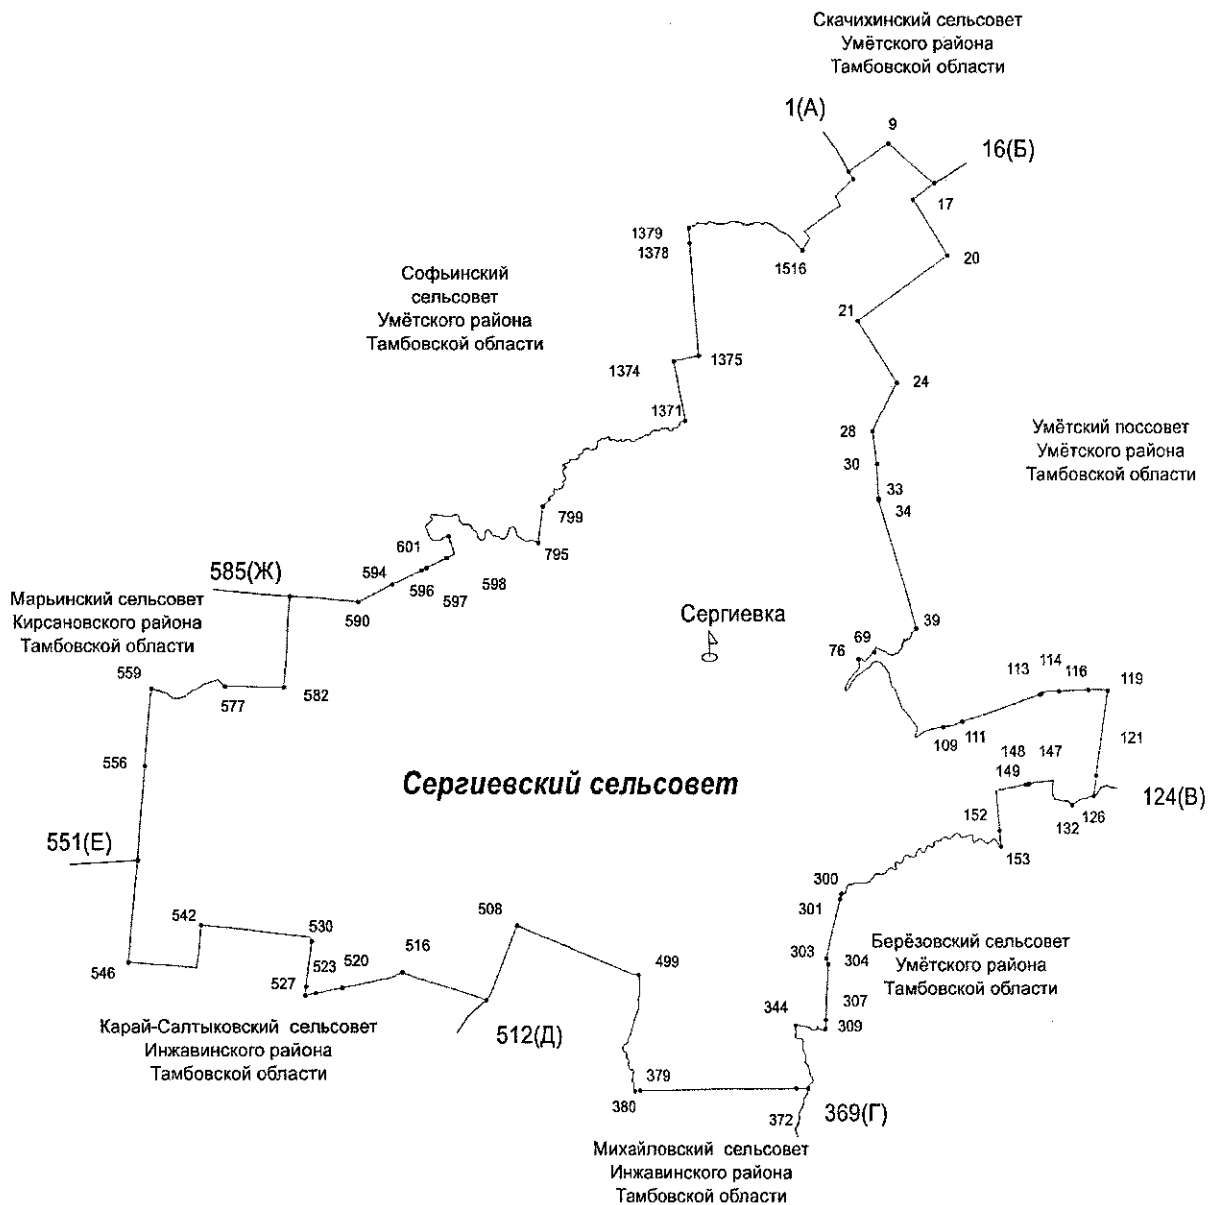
Скачихинский сельсовет
Умётского района
Тамбовской области

1(А)
9
16(Б)
17
20
1379
1378
1516
21
Софьинский сельсовет Умётского района Тамбовской области

1374
1375
24
1371
28
30
Умётский поссовет Умётского района Тамбовской области

33
34
799
601
795
594
596
597
598
585(Ж)
590
Марьинский сельсовет Кирсановского района Тамбовской области

Сергиевка
39
69
76
559
577
582
113
114
116
119
109
111
121
556
148
147
149
Сергиевский сельсовет
124(В)
152
132
126
551(Е)
153
300
301
508
542
530
499
303
304
516
Берёзовский сельсовет Умётского района Тамбовской области

546
523
520
527
307
344
309
512(Д)
Карай-Салтыковский сельсовет Инжавинского района Тамбовской области

379
380
372
369(Г)
Михайловский сельсовет Инжавинского района Тамбовской области